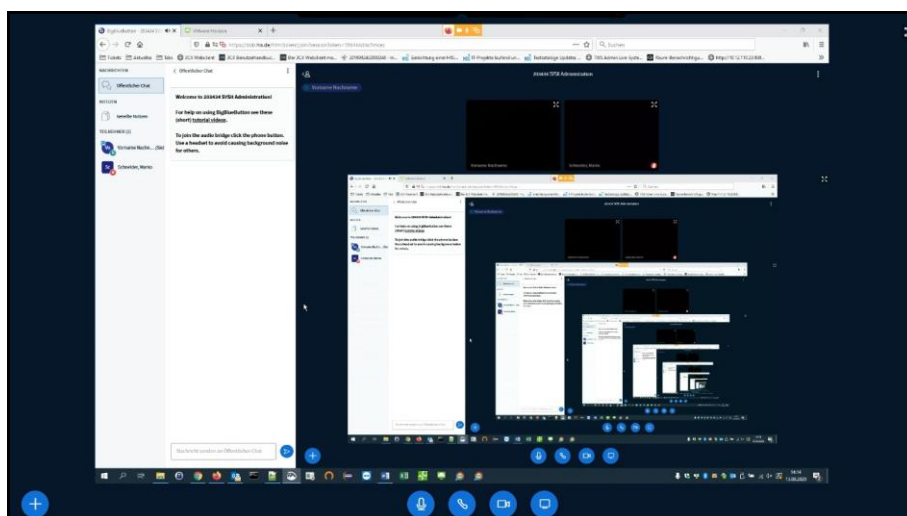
BigBlueButton - 2034

Mozilla Firefox

Suchen

NACHRICHTEN

Öffentlicher Chat

NOTIZEN

Geteilte Notizen

TEILNEHMER (2)

Vorname Nachn... (Sie)

Schneider, Mario

< Öffentlicher Chat

Welcome to 203434 SYSA Administration!

For help on using BigBlueButton see these (short) tutorial videos.

To join the audio bridge click the phone button. Use a headset to avoid causing background noise for others.

Nachricht senden an Öffentlicher Chat

203434 SYSA Administration

Vorname Nachname

Vorname Nachname

Schneider, Mario

14:14
13.05.2020